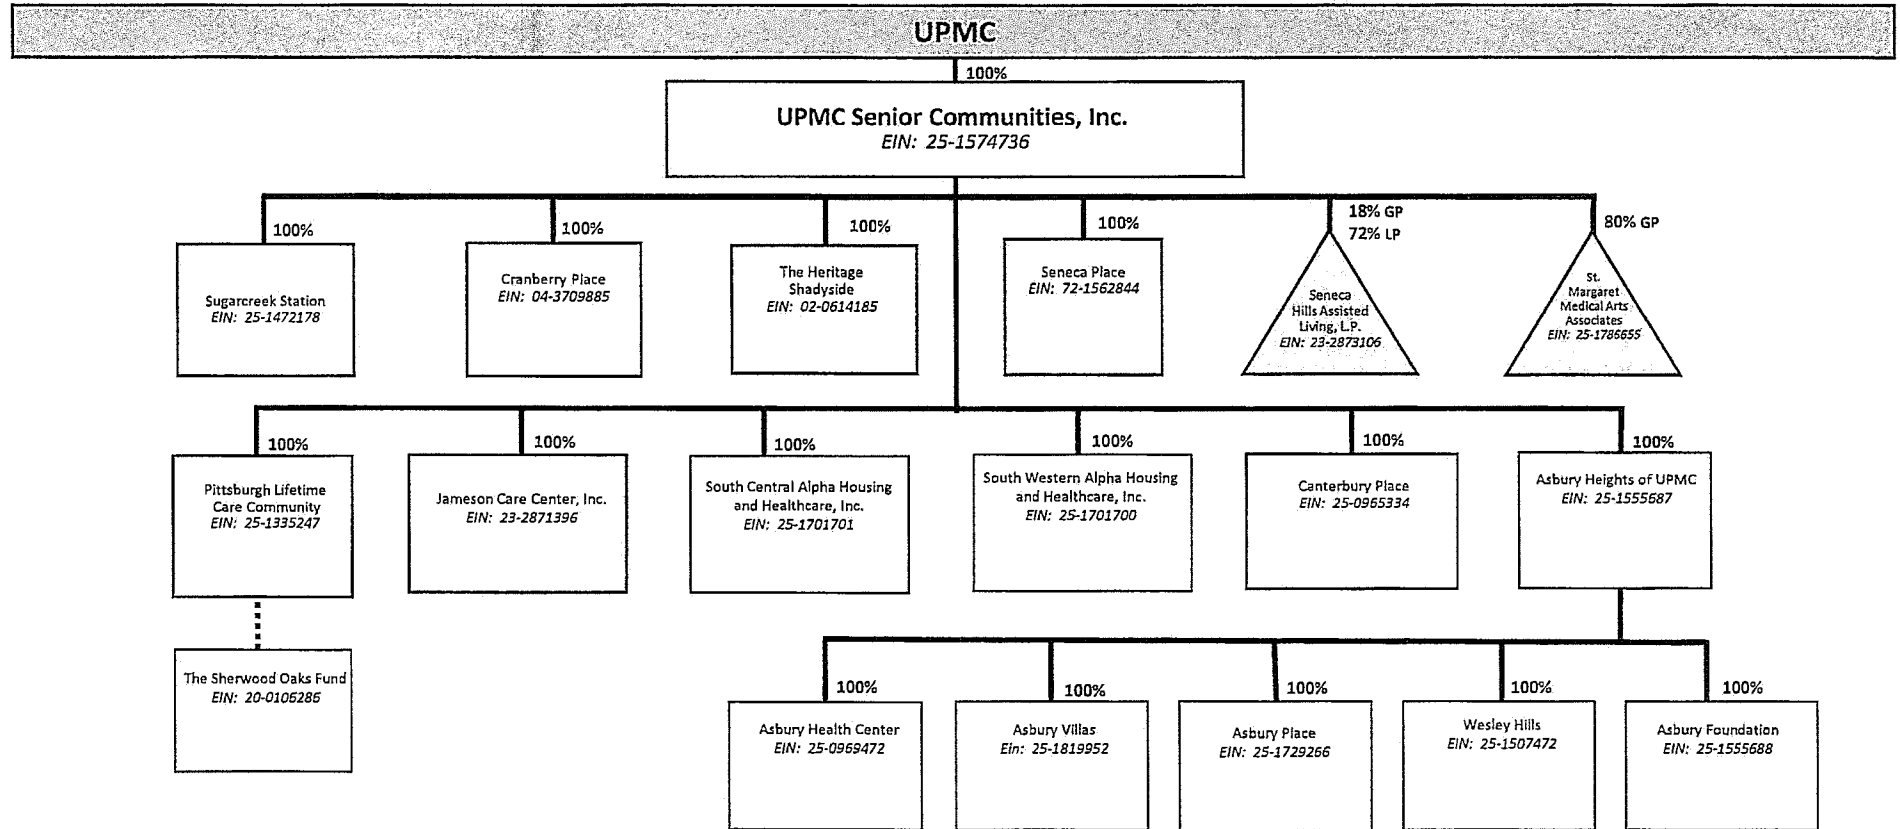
UPMC

100%

UPMC Senior Communities, Inc.
EIN: 25-1574736

100%

Sugarcreek Station
EIN: 25-1472178

100%

Cranberry Place
EIN: 04-3709885

100%

The Heritage Shadyside
EIN: 02-0614185

100%

Seneca Place
EIN: 72-1562844

18% GP
72% LP

Seneca Hills Assisted Living, L.P.
EIN: 23-2873106

80% GP

St. Margaret Medical Arts Associates
EIN: 25-1786655

100%

Pittsburgh Lifetime Care Community
EIN: 25-1335247

The Sherwood Oaks Fund
EIN: 20-0106286

100%

Jameson Care Center, Inc.
EIN: 23-2871396

100%

South Central Alpha Housing and Healthcare, Inc.
EIN: 25-1701701

100%

South Western Alpha Housing and Healthcare, Inc.
EIN: 25-1701700

100%

Canterbury Place
EIN: 25-0965334

100%

Asbury Heights of UPMC
EIN: 25-1555687

100%

Asbury Health Center
EIN: 25-0969472

100%

Asbury Villas
Ein: 25-1819952

100%

Asbury Place
EIN: 25-1729266

100%

Wesley Hills
EIN: 25-1507472

100%

Asbury Foundation
EIN: 25-1555688